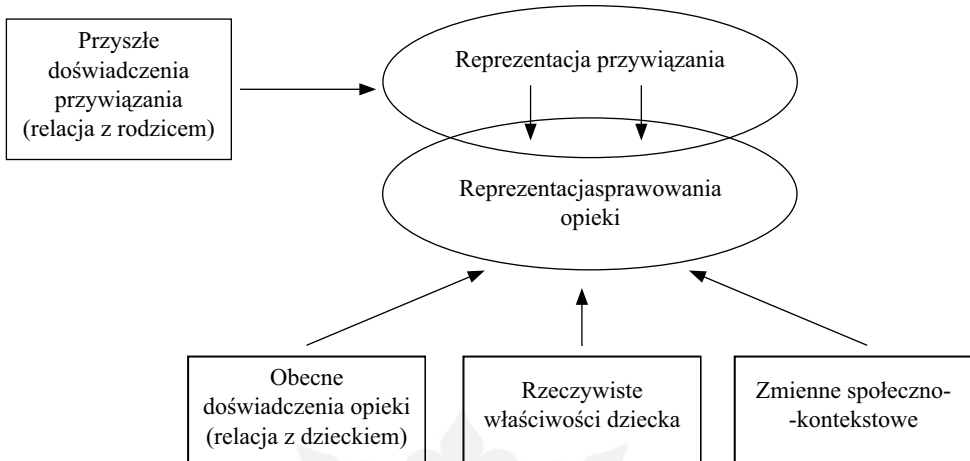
Przyszłe doświadczenia przywiązania (relacja z rodzicem)

Reprezentacja przywiązania

Reprezentacjasprawowania opieki

Obecne doświadczenia opieki (relacja z dzieckiem)

Rzeczywiste właściwości dziecka

Zmienne społeczno--kontekstowe